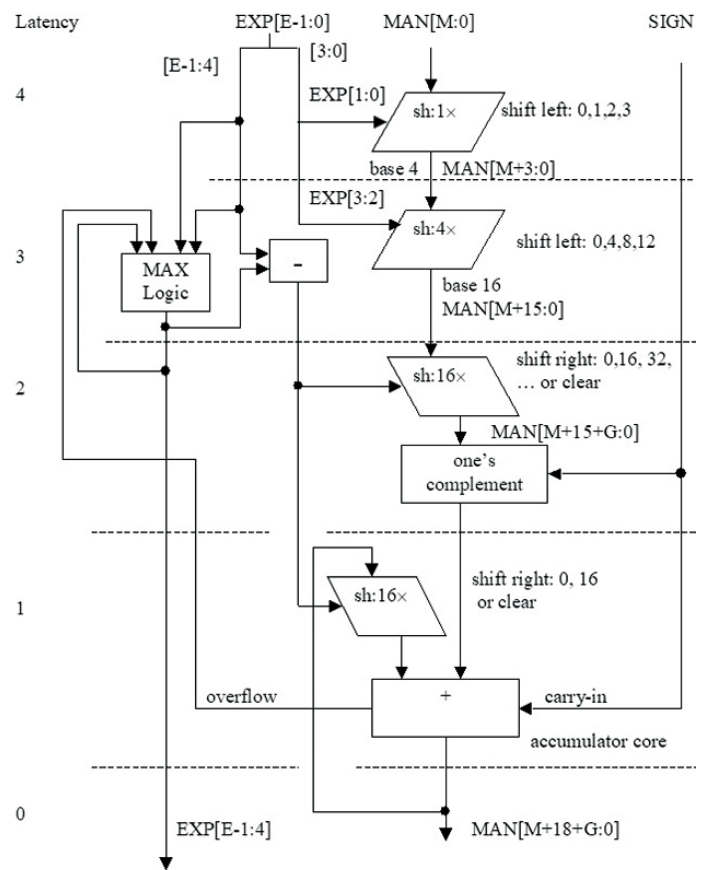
Latency
EXP[E-1:0]
MAN[M:0]
SIGN
[3:0]
[E-1:4]
4
EXP[1:0]
sh:1×
shift left: 0,1,2,3
base 4
MAN[M+3:0]
EXP[3:2]
sh:4×
shift left: 0,4,8,12
3
MAX Logic
-
base 16
MAN[M+15:0]
2
sh:16×
shift right: 0,16, 32, … or clear
MAN[M+15+G:0]
one's complement
1
sh:16×
shift right: 0, 16 or clear
overflow
+
carry-in
accumulator core
0
EXP[E-1:4]
MAN[M+18+G:0]